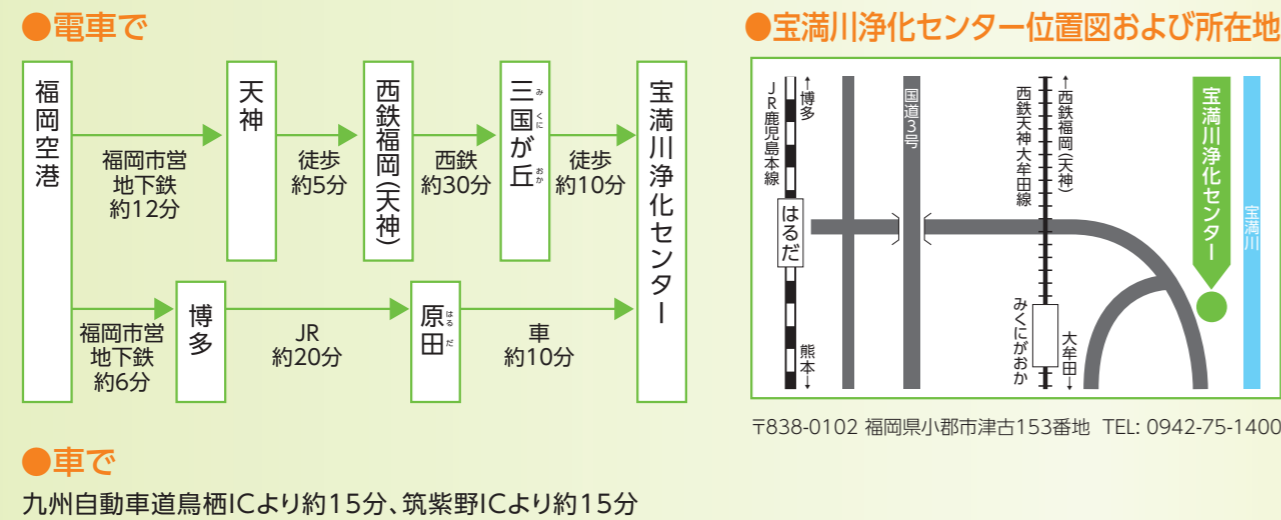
●電車で

福岡空港

福岡市営地下鉄約12分

天神

徒歩約5分

西鉄福岡(天神)

西鉄約30分

三国が丘(みくにがおか)

徒歩約10分

宝満川浄化センター

福岡市営地下鉄約6分

博多

JR約20分

原田(はるだ)

車約10分

●宝満川浄化センター位置図および所在地

↑博多

JR鹿児島本線

はるだ

熊本↓

国道3号

↑西鉄福岡(天神)

西鉄天神大牟田線

みくにがおか

大牟田↓

宝満川浄化センター

宝満川

〒838-0102 福岡県小郡市津古153番地 TEL: 0942-75-1400

●車で

九州自動車道鳥栖ICより約15分、筑紫野ICより約15分